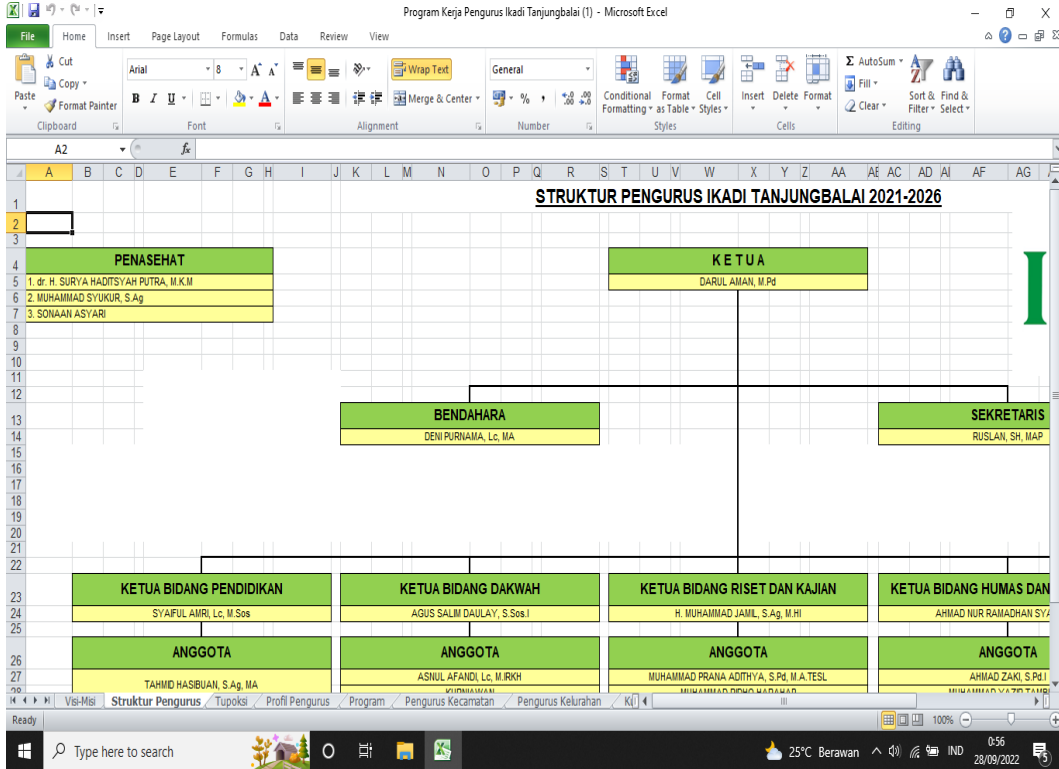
Program Kerja Pengurus Ikadi Tanjungbalai (1) - Microsoft Excel

File Home Insert Page Layout Formulas Data Review View

Paste
Cut
Copy
Format Painter
Clipboard
Arial 8
Font
Wrap Text
Merge & Center
Alignment
General
Number
Conditional Formatting
Format as Table
Cell Styles
Styles
Insert Delete Format
Cells
AutoSum
Fill
Clear
Sort & Filter
Find & Select
Editing

A2

STRUKTUR PENGURUS IKADI TANJUNGBALAI 2021-2026

PENASEHAT
1. dr. H. SURYA HADITSYAH PUTRA, M.K.M
2. MUHAMMAD SYUKUR, S.Ag
3. SONAAN ASYARI

K E T U A
DARUL AMAN, M.Pd

BENDAHARA
DENI PURNAMA, Lc, MA

SEKRETARIS
RUSLAN, SH, MAP

KETUA BIDANG PENDIDIKAN
SYAIFUL AMRI, Lc, M.Sos

KETUA BIDANG DAKWAH
AGUS SALIM DAULAY, S.Sos.I

KETUA BIDANG RISET DAN KAJIAN
H. MUHAMMAD JAMIL, S.Ag, M.HI

KETUA BIDANG HUMAS DAN
AHMAD NUR RAMADHAN SYA

ANGGOTA
TAHMID HASIBUAN, S.Ag, MA

ANGGOTA
ASNUL AFANDI, Lc, M.IRKH
KURNIAWAN

ANGGOTA
MUHAMMAD PRANA ADITHYA, S.Pd, M.A.TESL
MUHAMMAD RIDHO HARAHAP

ANGGOTA
AHMAD ZAKI, S.Pd.I
MUHAMMAD YAZIR TAMBI

Visi-Misi Struktur Pengurus Tupoksi Profil Pengurus Program Pengurus Kecamatan Pengurus Kelurahan K

Ready 100%

Type here to search
25°C Berawan IND 0:56 28/09/2022